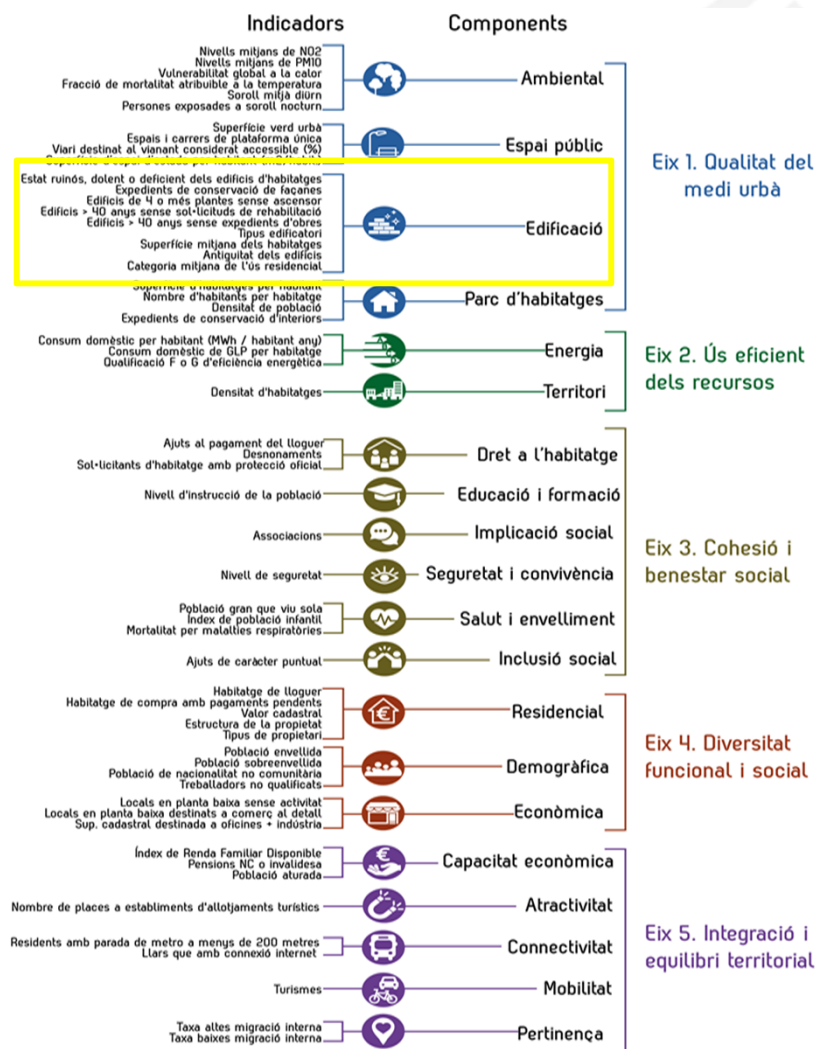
Indicadors

Components

Nivells mitjans de NO2
Nivells mitjans de PM10
Vulnerabilitat global a la calor
Fracció de mortalitat atribuïble a la temperatura
Soroll mitjà diürn
Persones exposades a soroll nocturn

Ambiental

Superfície verd urbà
Espais i carrers de plataforma única
Viari destinat al vianant considerat accessible (%)
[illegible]

Espai públic

Eix 1. Qualitat del medi urbà

Estat ruïnós, dolent o deficient dels edificis d'habitatges
Expedients de conservació de façanes
Edificis de 4 o més plantes sense ascensor
Edificis > 40 anys sense sol·licituds de rehabilitació
Edificis > 40 anys sense expedients d'obres
Tipus edificatori
Superfície mitjana dels habitatges
Antiguitat dels edificis
Categoria mitjana de l'ús residencial

Edificació

Superfície d'habitatges per habitant
Nombre d'habitants per habitatge
Densitat de població
Expedients de conservació d'interiors

Parc d'habitatges

Consum domèstic per habitant (MWh / habitant any)
Consum domèstic de GLP per habitatge
Qualificació F o G d'eficiència energètica

Energia

Densitat d'habitatges

Territori

Eix 2. Ús eficient dels recursos

Ajuts al pagament del lloguer
Desnonaments
Sol·licitants d'habitatge amb protecció oficial

Dret a l'habitatge

Nivell d'instrucció de la població

Educació i formació

Associacions

Implicació social

Nivell de seguretat

Seguretat i convivència

Població gran que viu sola
Índex de població infantil
Mortalitat per malalties respiratòries

Salut i envelliment

Ajuts de caràcter puntual

Inclusió social

Eix 3. Cohesió i benestar social

Habitatge de lloguer
Habitatge de compra amb pagaments pendents
Valor cadastral
Estructura de la propietat
Tipus de propietari

Residencial

Població envellida
Població sobreenvellida
Població de nacionalitat no comunitària
Treballadors no qualificats

Demogràfica

Locals en planta baixa sense activitat
Locals en planta baixa destinats a comerç al detall
Sup. cadastral destinada a oficines + indústria

Econòmica

Eix 4. Diversitat funcional i social

Índex de Renda Familiar Disponible
Pensions NC o invalidesa
Població aturada

Capacitat econòmica

Nombre de places a establiments d'allotjaments turístics

Atractivitat

Residents amb parada de metro a menys de 200 metres
Llars que amb connexió internet

Connectivitat

Turismes

Mobilitat

Taxa altes migració interna
Taxa baixes migració interna

Pertinença

Eix 5. Integració i equilibri territorial